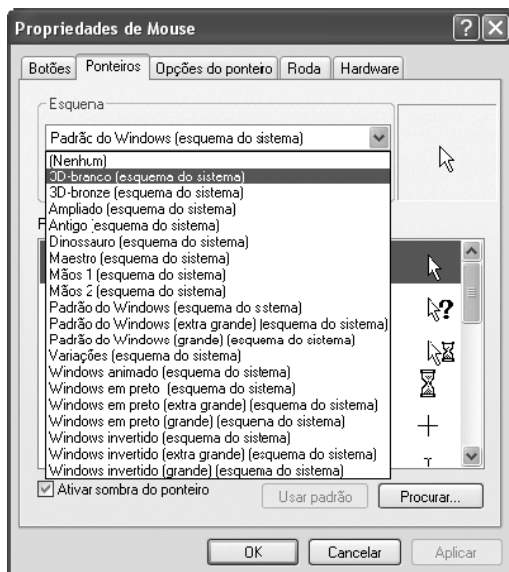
Propriedades de Mouse

Botões | Ponteiros | Opções do ponteiro | Roda | Hardware

Esquema

Padrão do Windows (esquema do sistema)

(Nenhum)
3D-branco (esquema do sistema)
3D-bronze (esquema do sistema)
Ampliado (esquema do sistema)
Antigo (esquema do sistema)
Dinossauro (esquema do sistema)
Maestro (esquema do sistema)
Mãos 1 (esquema do sistema)
Mãos 2 (esquema do sistema)
Padrão do Windows (esquema do sistema)
Padrão do Windows (extra grande) (esquema do sistema)
Padrão do Windows (grande) (esquema do sistema)
Variações (esquema do sistema)
Windows animado (esquema do sistema)
Windows em preto (esquema do sistema)
Windows em preto (extra grande) (esquema do sistema)
Windows em preto (grande) (esquema do sistema)
Windows invertido (esquema do sistema)
Windows invertido (extra grande) (esquema do sistema)
Windows invertido (grande) (esquema do sistema)

P

Ativar sombra do ponteiro

Usar padrão

Procurar...

OK

Cancelar

Aplicar